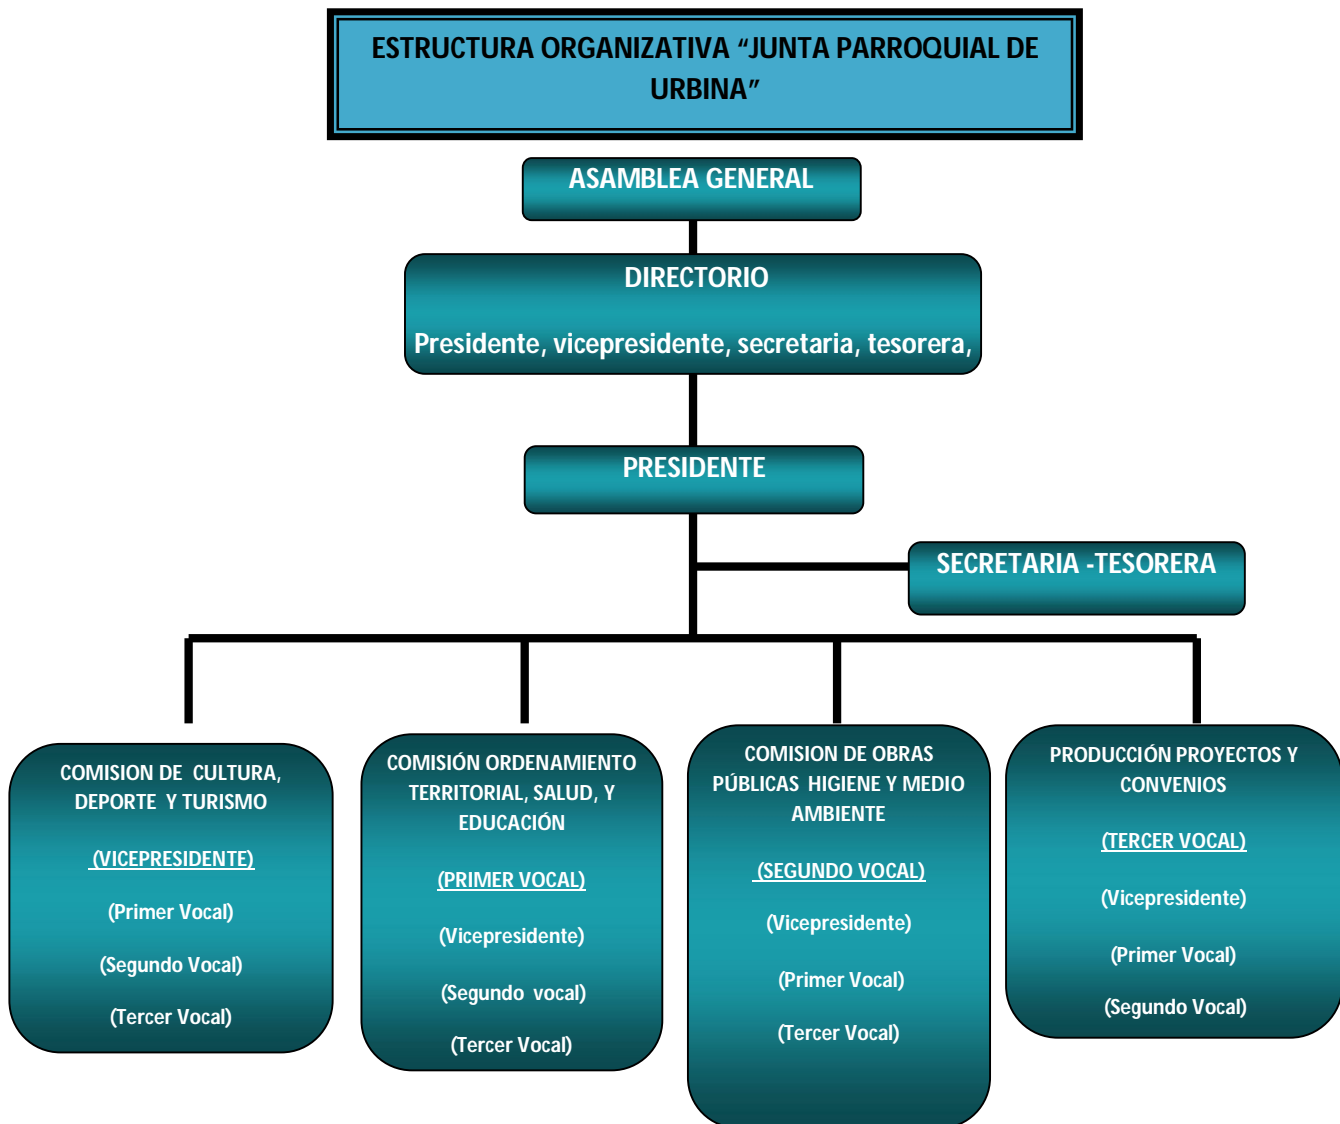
ESTRUCTURA ORGANIZATIVA "JUNTA PARROQUIAL DE URBINA"

ASAMBLEA GENERAL

DIRECTORIO

Presidente, vicepresidente, secretaria, tesorera,

PRESIDENTE

SECRETARIA -TESORERA

COMISION DE CULTURA, DEPORTE Y TURISMO

(VICEPRESIDENTE)

(Primer Vocal)

(Segundo Vocal)

(Tercer Vocal)

COMISIÓN ORDENAMIENTO TERRITORIAL, SALUD, Y EDUCACIÓN

(PRIMER VOCAL)

(Vicepresidente)

(Segundo vocal)

(Tercer Vocal)

COMISION DE OBRAS PÚBLICAS HIGIENE Y MEDIO AMBIENTE

(SEGUNDO VOCAL)

(Vicepresidente)

(Primer Vocal)

(Tercer Vocal)

PRODUCCIÓN PROYECTOS Y CONVENIOS

(TERCER VOCAL)

(Vicepresidente)

(Primer Vocal)

(Segundo Vocal)